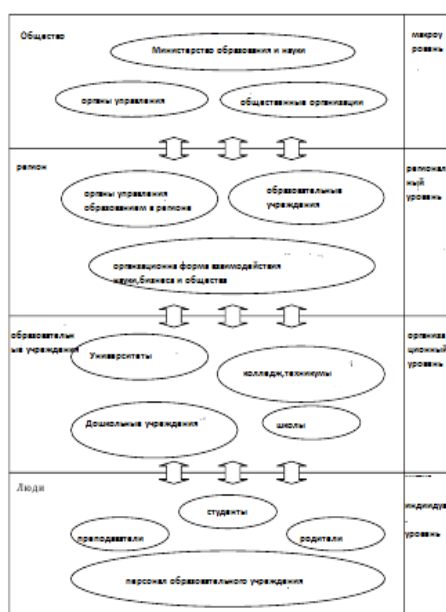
Общество

Министерство образования и науки

органы управления

общественные организации

макроу ровень

регион

органы управления образованием в регионе

образовательные учреждения

организационна форма взаимодействия науки,бизнеса и общества

региональный уровень

образовательные учреждения

Университеты

колледж,техникумы

Дошкольные учреждения

школы

организационный уровень

Люди

студенты

преподаватели

родители

персонал образовательного учреждения

индивидуальный уровень